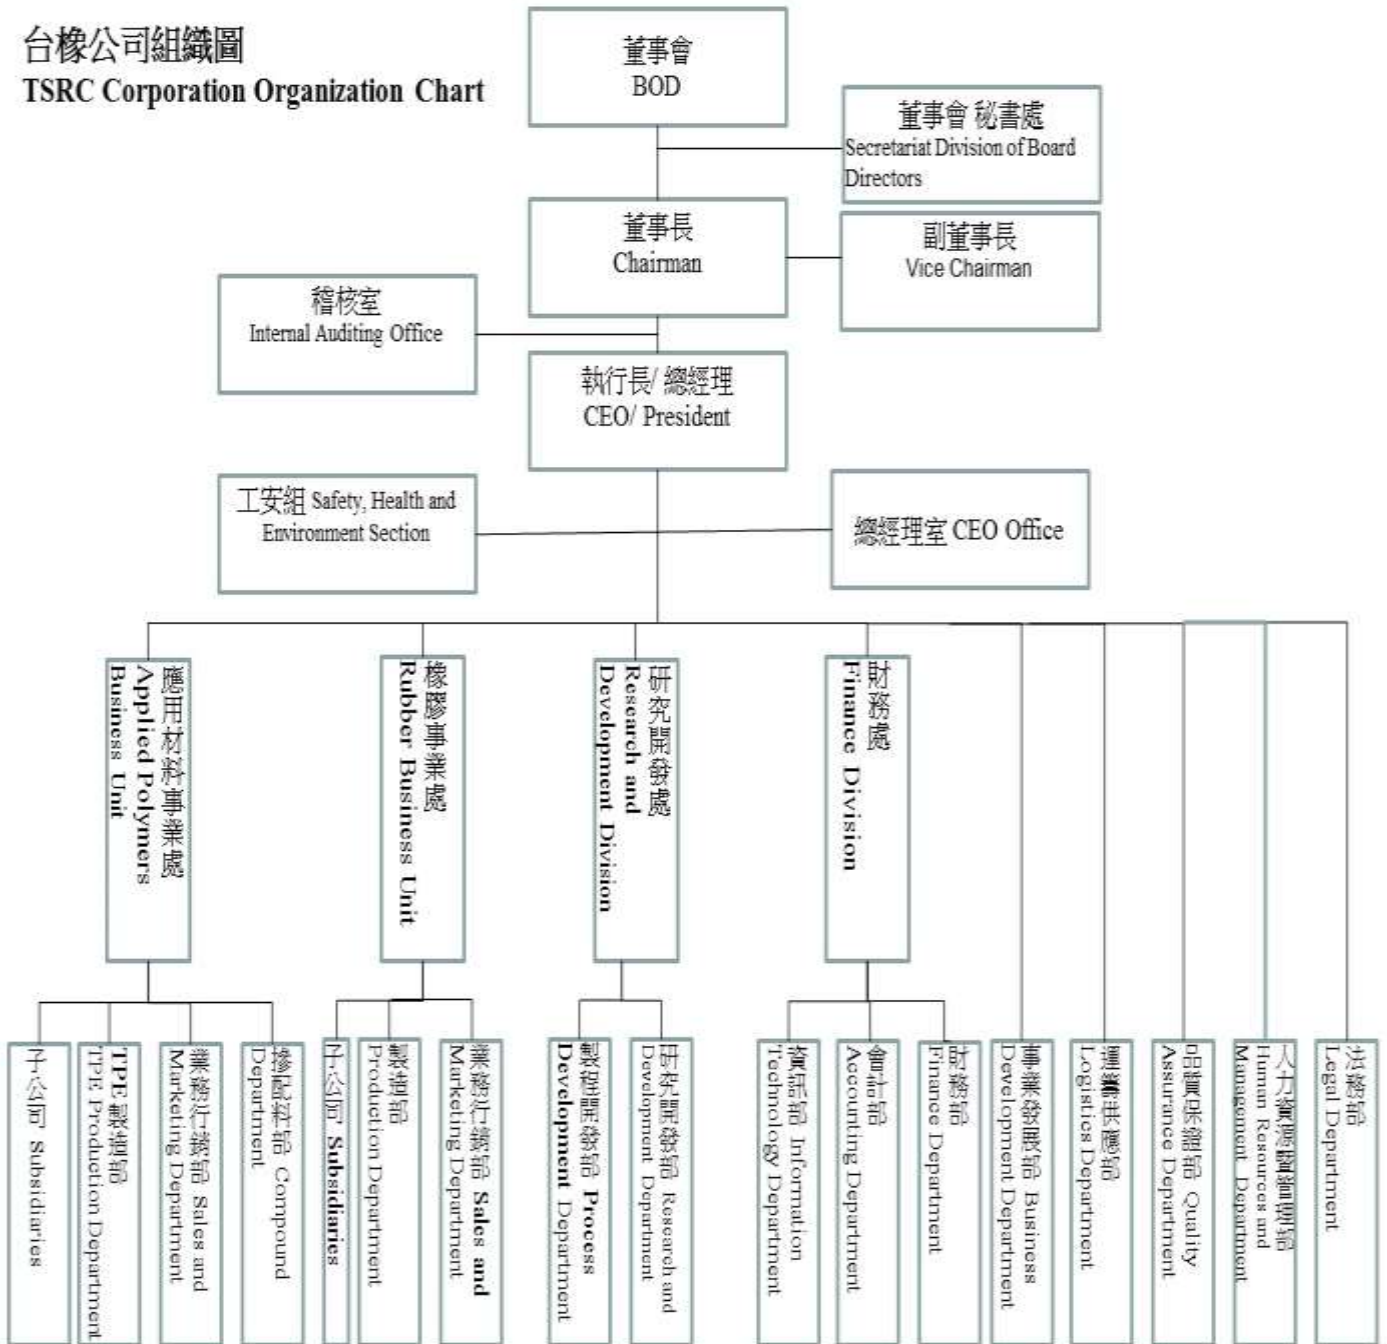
台橡公司組織圖
TSRC Corporation Organization Chart

董事會
BOD

董事會 秘書處
Secretariat Division of Board Directors

董事長
Chairman

副董事長
Vice Chairman

稽核室
Internal Auditing Office

執行長/ 總經理
CEO/ President

工安組 Safety, Health and Environment Section

總經理室 CEO Office

應用材料事業處
Applied Polymers Business Unit

橡膠事業處
Rubber Business Unit

研究開發處
Research and Development Division

財務處
Finance Division

子公司 Subsidiaries

TPE 製造部
TPE Production Department

業務行銷部 Sales and Marketing Department

摻配料部 Compound Department

子公司 Subsidiaries

製造部
Production Department

業務行銷部 Sales and Marketing Department

製程開發部 Process Development Department

研究開發部 Research and Development Department

資訊部 Information Technology Department

會計部
Accounting Department

財務部
Finance Department

事業發展部 Business Development Department

運籌供應部
Logistics Department

品質保證部 Quality Assurance Department

人力資源暨管理部
Human Resources and Management Department

法務部
Legal Department